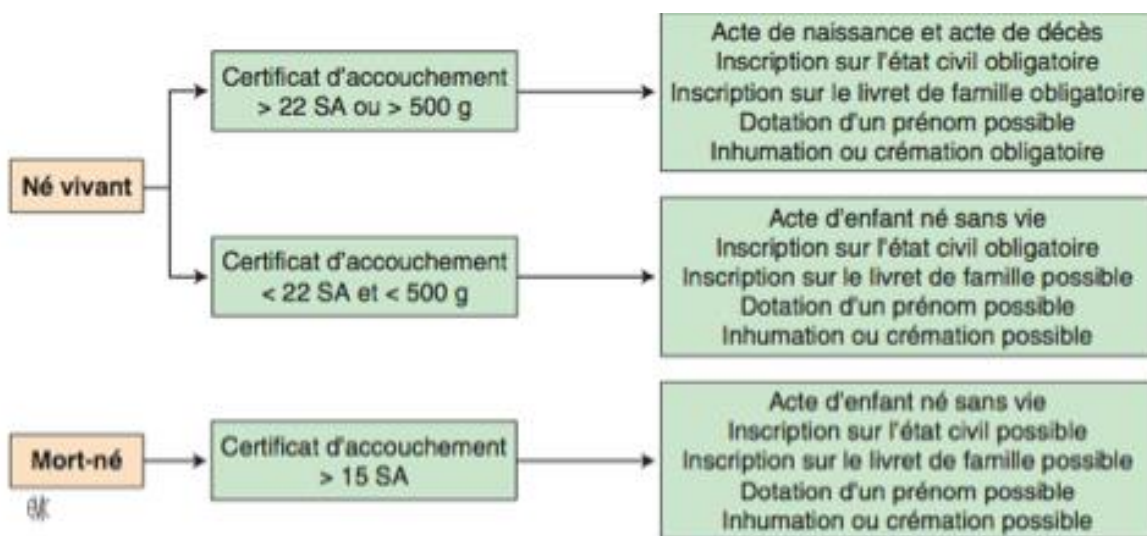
Né vivant

Certificat d'accouchement
> 22 SA ou > 500 g

Acte de naissance et acte de décès
Inscription sur l'état civil obligatoire
Inscription sur le livret de famille obligatoire
Dotation d'un prénom possible
Inhumation ou crémation obligatoire

Certificat d'accouchement
< 22 SA et < 500 g

Acte d'enfant né sans vie
Inscription sur l'état civil obligatoire
Inscription sur le livret de famille possible
Dotation d'un prénom possible
Inhumation ou crémation possible

Mort-né

Certificat d'accouchement
> 15 SA

Acte d'enfant né sans vie
Inscription sur l'état civil possible
Inscription sur le livret de famille possible
Dotation d'un prénom possible
Inhumation ou crémation possible

EMC